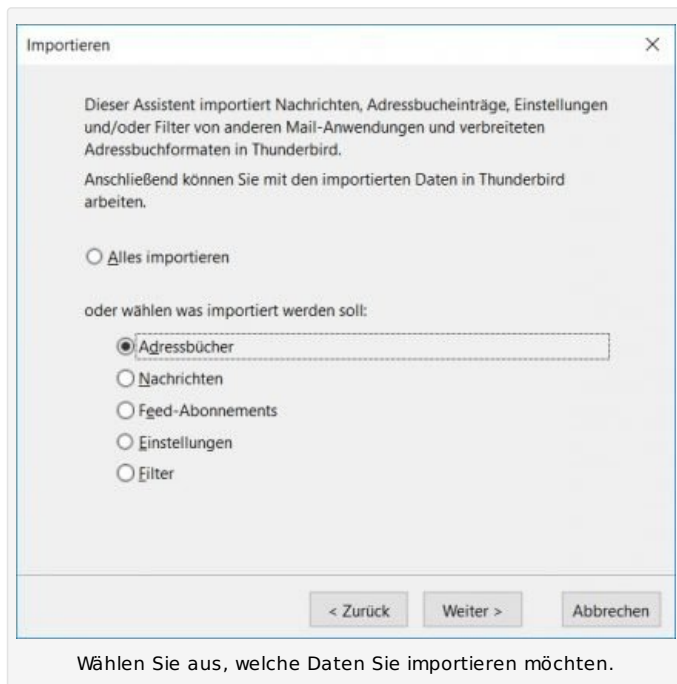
Importieren

×

Dieser Assistent importiert Nachrichten, Adressbucheinträge, Einstellungen und/oder Filter von anderen Mail-Anwendungen und verbreiteten Adressbuchformaten in Thunderbird.

Anschließend können Sie mit den importierten Daten in Thunderbird arbeiten.

Alles importieren

oder wählen was importiert werden soll:

Adressbücher

Nachrichten

Feed-Abonnements

Einstellungen

Filter

< Zurück

Weiter >

Abbrechen

Wählen Sie aus, welche Daten Sie importieren möchten.